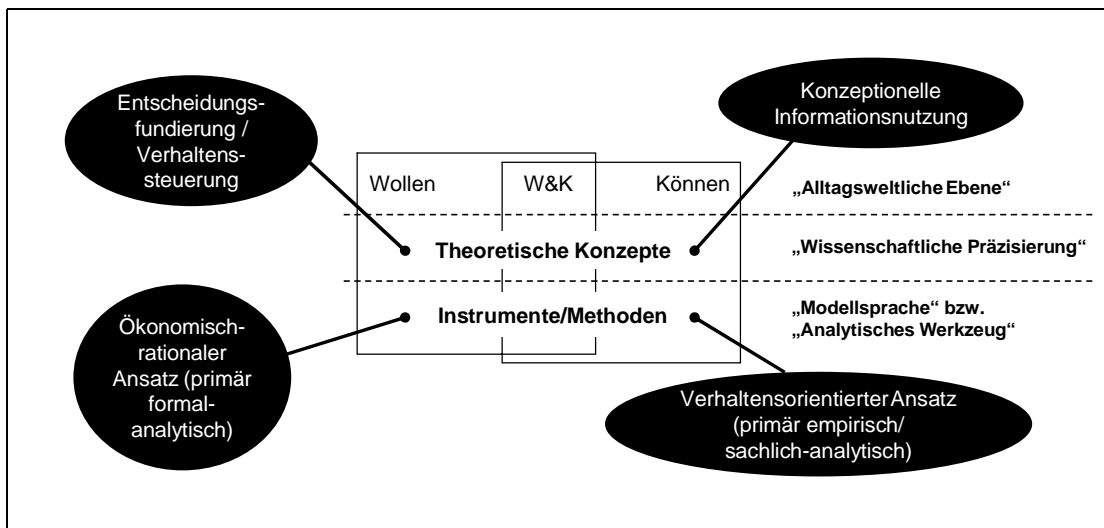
Entscheidungsfundierung / Verhaltenssteuerung

Konzeptionelle Informationsnutzung

Wollen

W&K

Können

„Alltagsweltliche Ebene"

Theoretische Konzepte

„Wissenschaftliche Präzisierung"

Instrumente/Methoden

„Modellsprache" bzw. „Analytisches Werkzeug"

Ökonomisch-rationaler Ansatz (primär formal-analytisch)

Verhaltensorientierter Ansatz (primär empirisch/ sachlich-analytisch)